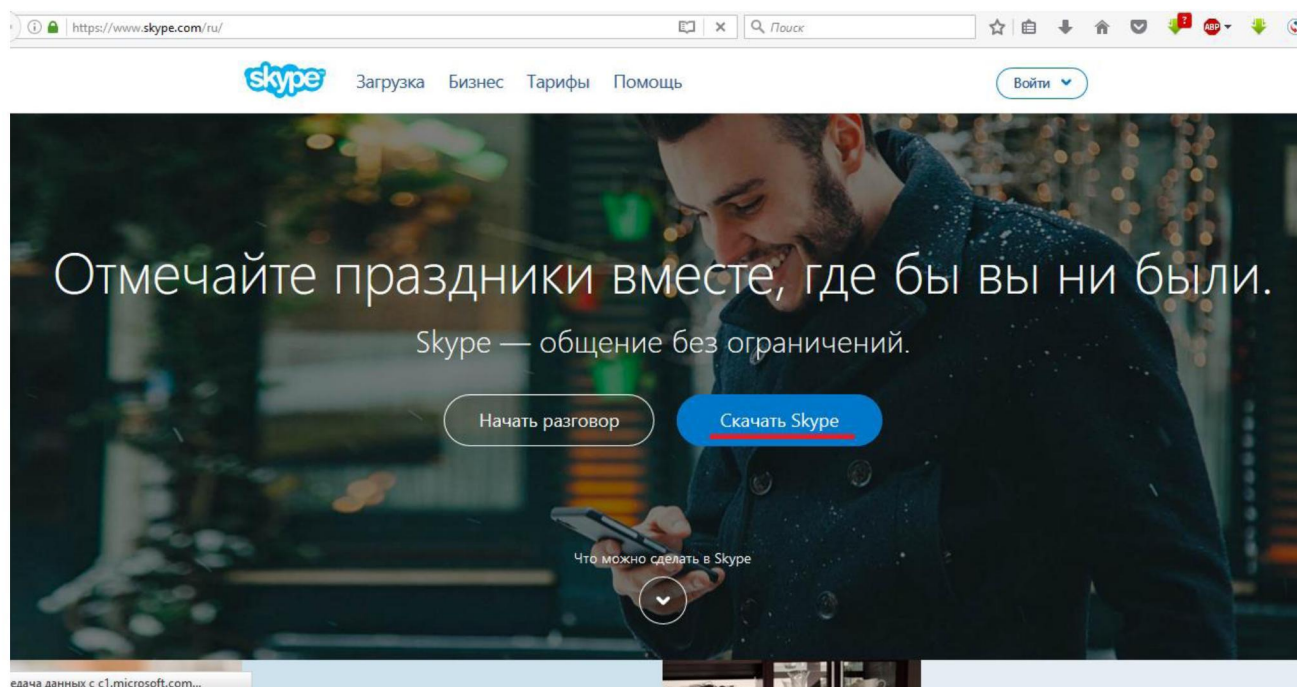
https://www.skype.com/ru/

Поиск

skype Загрузка Бизнес Тарифы Помощь

Войти

Отмечайте праздники вместе, где бы вы ни были.

Skype — общение без ограничений.

Начать разговор

Скачать Skype

Что можно сделать в Skype

едача данных с c1.microsoft.com...